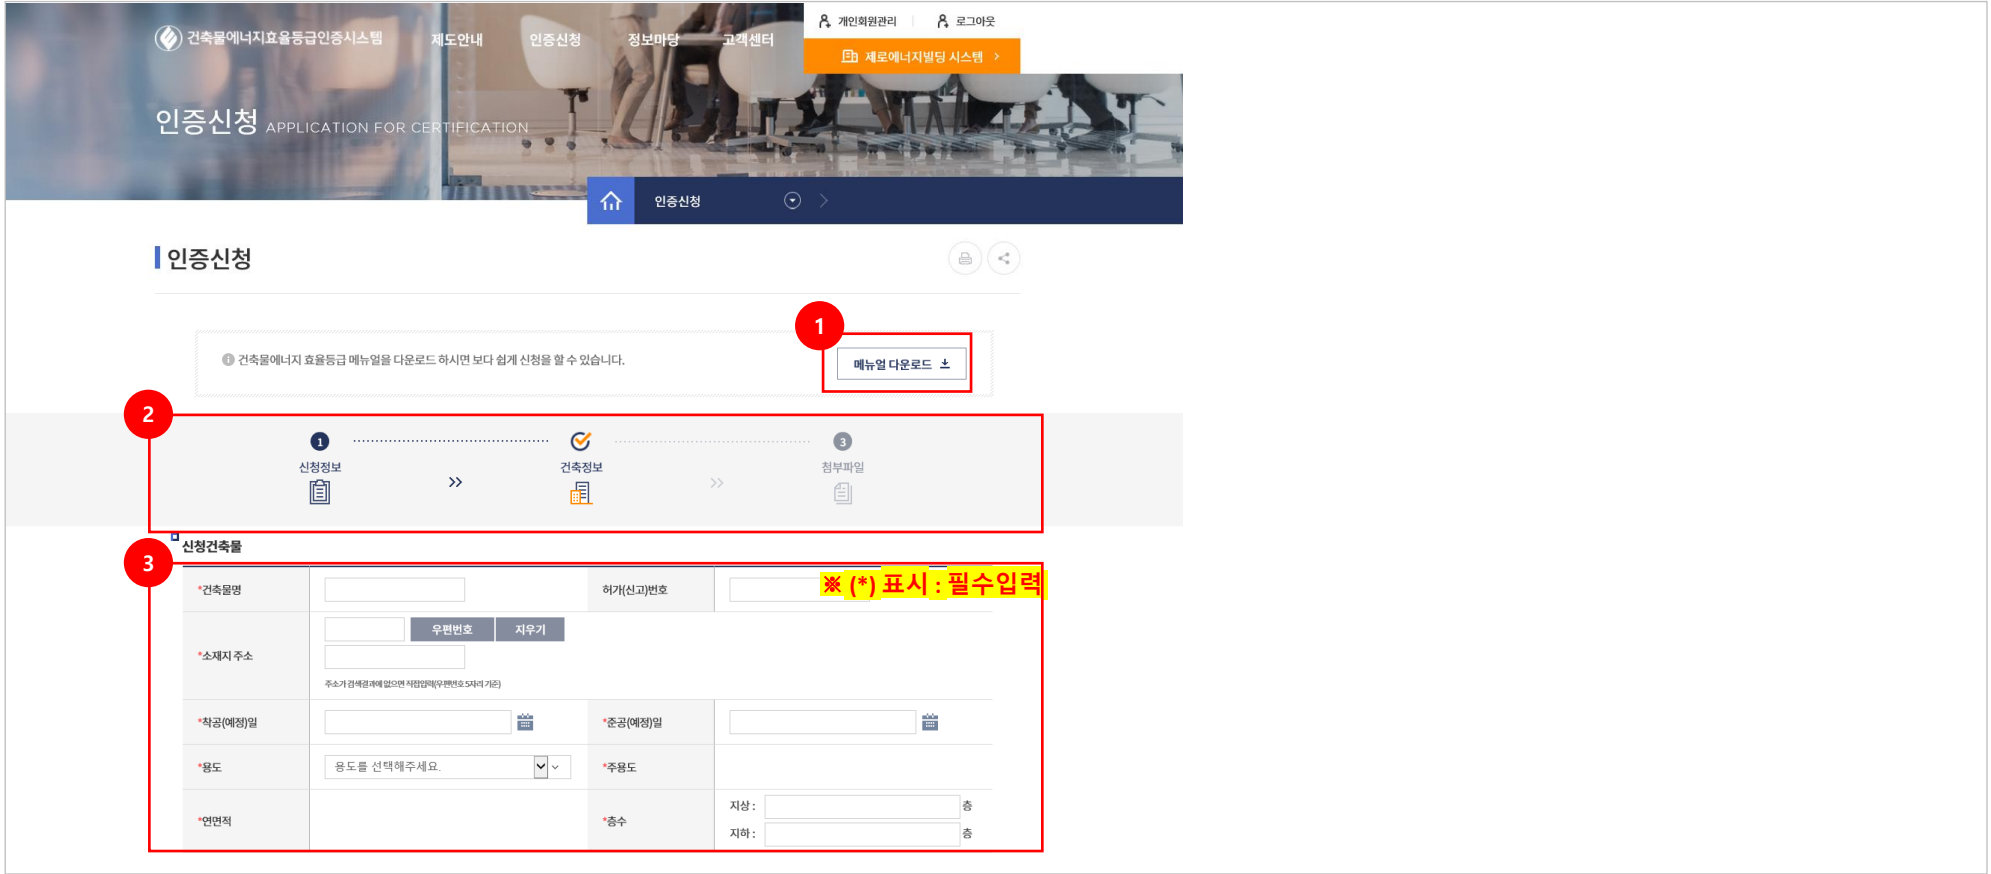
건축물에너지효율등급인증시스템 제도안내 인증신청 정보마당 고객센터

개인회원관리 로그아웃

제로에너지빌딩 시스템 >

인증신청 APPLICATION FOR CERTIFICATION

인증신청

인증신청

1

건축물에너지 효율등급 메뉴얼을 다운로드 하시면 보다 쉽게 신청을 할 수 있습니다.

메뉴얼 다운로드

2

1 신청정보 » 건축정보 » 3 첨부파일

3

신청건축물

※ (*) 표시 : 필수입력

| *건축물명 | | 허가(신고)번호 | |
|---|---|---|---|
| *소재지 주소 | 우편번호 지우기 주소가 검색결과에 없으면 직접입력(우편번호 5자리 기준) | | |
| *착공(예정)일 | | *준공(예정)일 | |
| *용도 | 용도를 선택해주세요. | *주용도 | |
| *연면적 | | *층수 | 지상 : 층 지하 : 층 |